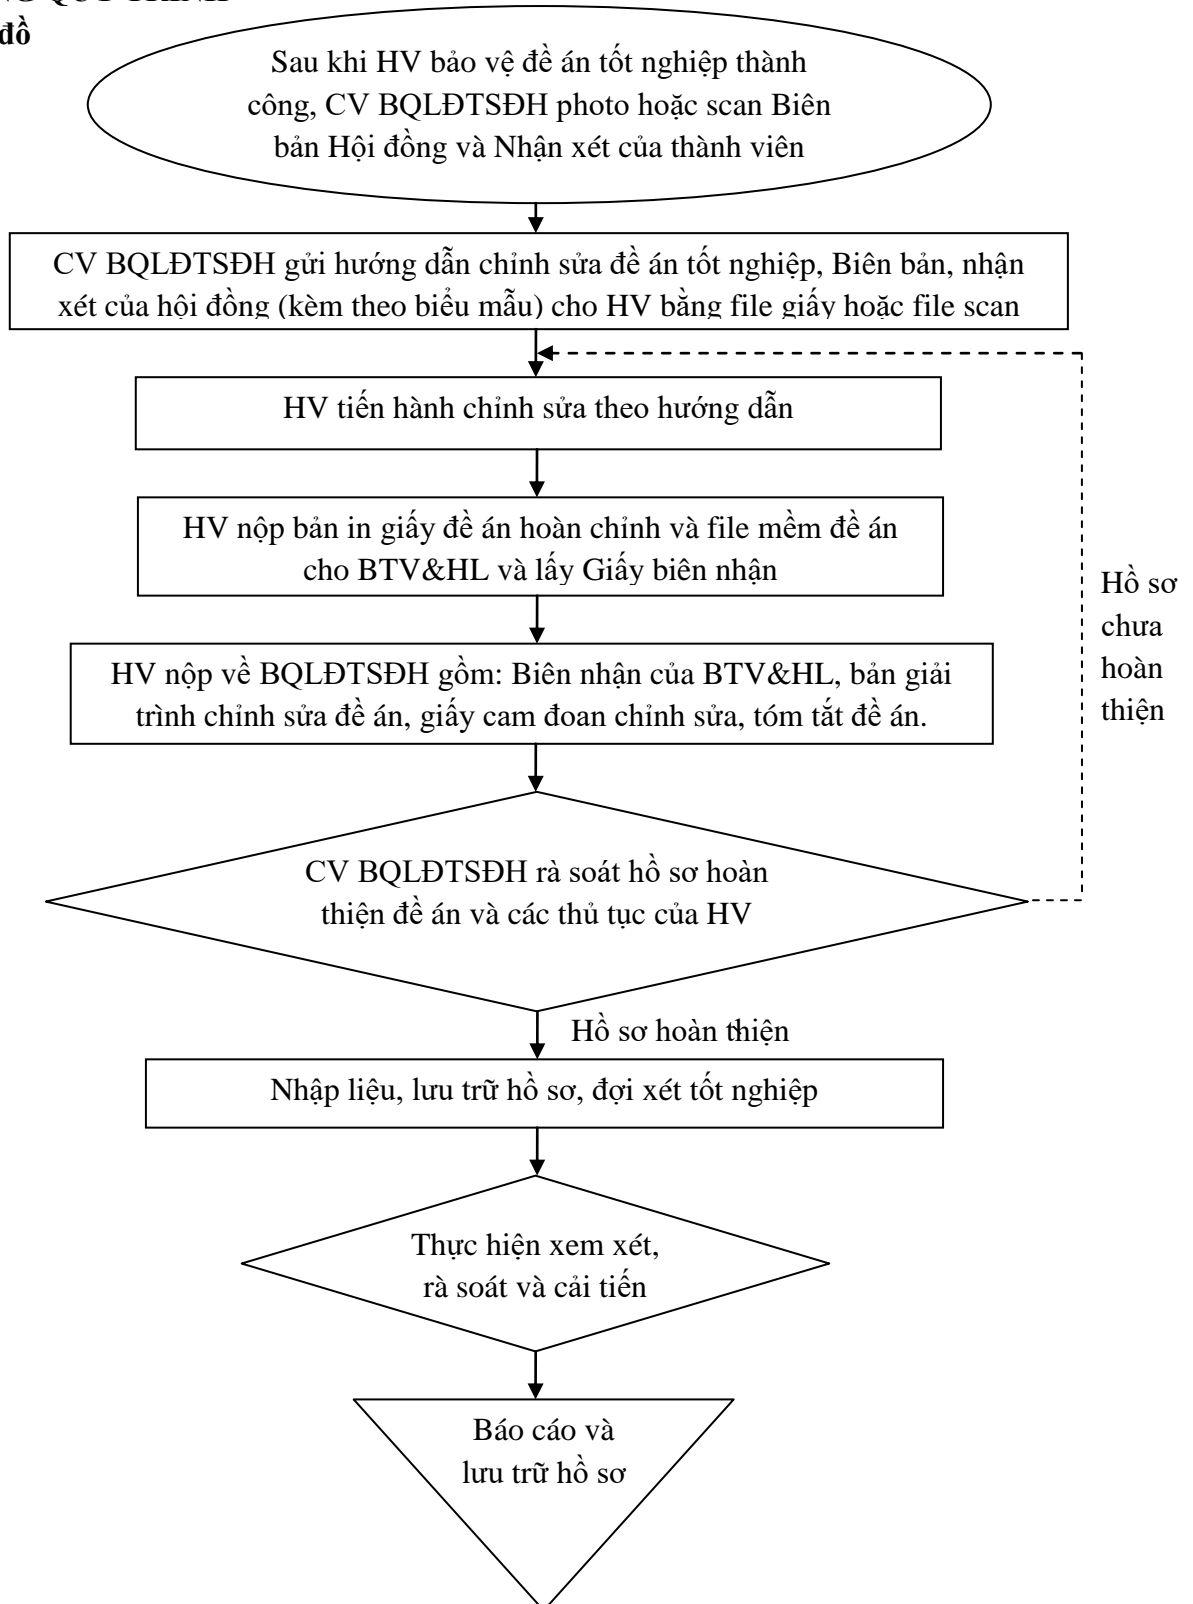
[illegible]
đồ

Sau khi HV bảo vệ đề án tốt nghiệp thành công, CV BQLĐTSĐH photo hoặc scan Biên bản Hội đồng và Nhận xét của thành viên

CV BQLĐTSĐH gửi hướng dẫn chỉnh sửa đề án tốt nghiệp, Biên bản, nhận xét của hội đồng (kèm theo biểu mẫu) cho HV bằng file giấy hoặc file scan

HV tiến hành chỉnh sửa theo hướng dẫn

HV nộp bản in giấy đề án hoàn chỉnh và file mềm đề án cho BTV&HL và lấy Giấy biên nhận

HV nộp về BQLĐTSĐH gồm: Biên nhận của BTV&HL, bản giải trình chỉnh sửa đề án, giấy cam đoan chỉnh sửa, tóm tắt đề án.

Hồ sơ chưa hoàn thiện

CV BQLĐTSĐH rà soát hồ sơ hoàn thiện đề án và các thủ tục của HV

Hồ sơ hoàn thiện

Nhập liệu, lưu trữ hồ sơ, đợi xét tốt nghiệp

Thực hiện xem xét, rà soát và cải tiến

Báo cáo và lưu trữ hồ sơ